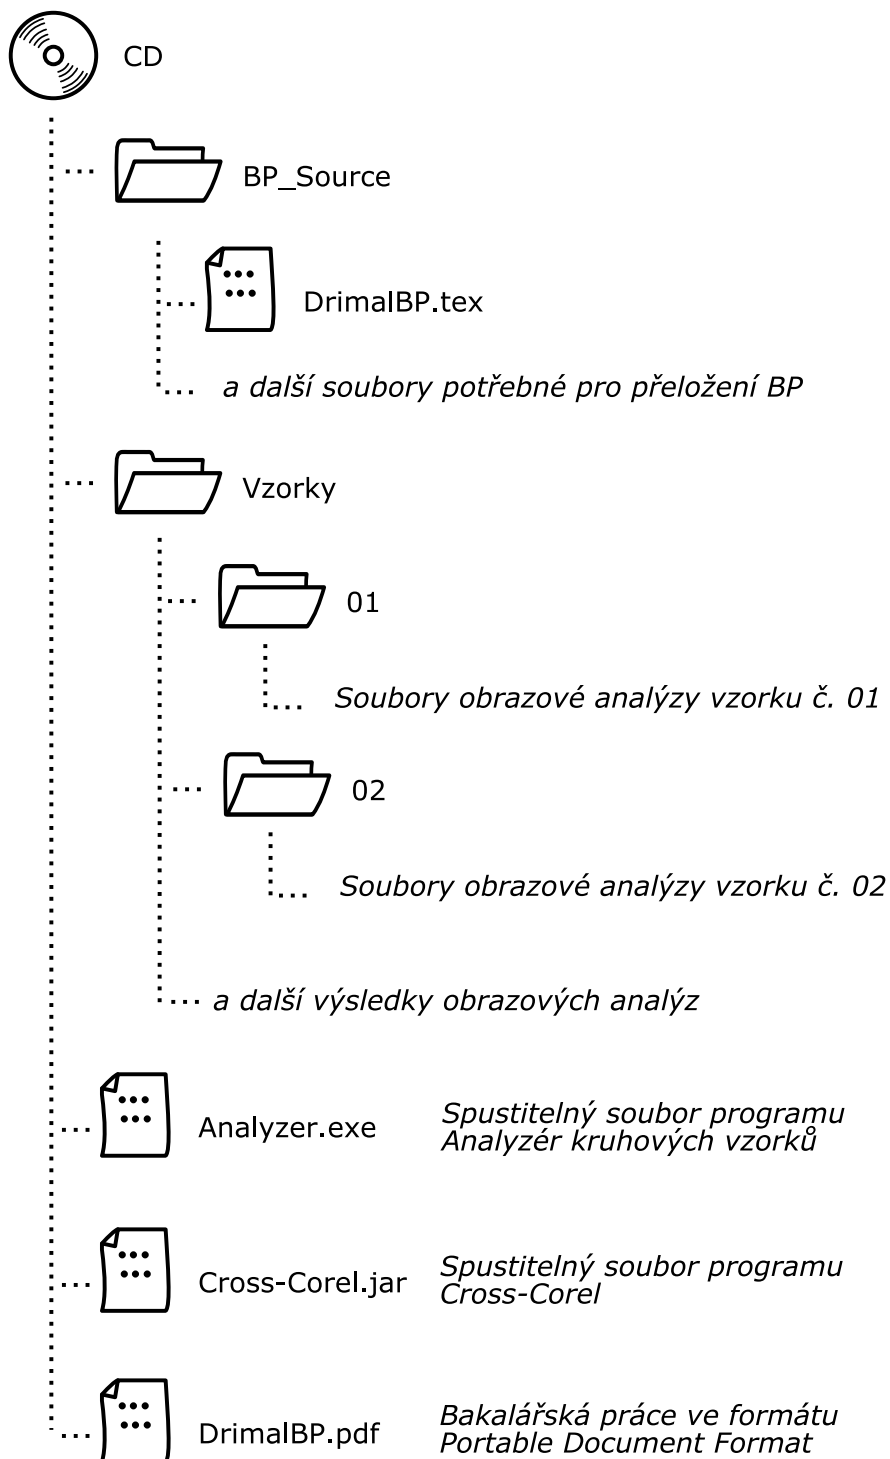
CD

BP_Source

DrimalBP.tex

a další soubory potřebné pro přeložení BP

Vzorky

01

Soubory obrazové analýzy vzorku č. 01

02

Soubory obrazové analýzy vzorku č. 02

a další výsledky obrazových analýz

Analyzer.exe

Spustitelný soubor programu Analyzér kruhových vzorků

Cross-Corel.jar

Spustitelný soubor programu Cross-Corel

DrimalBP.pdf

Bakalářská práce ve formátu Portable Document Format